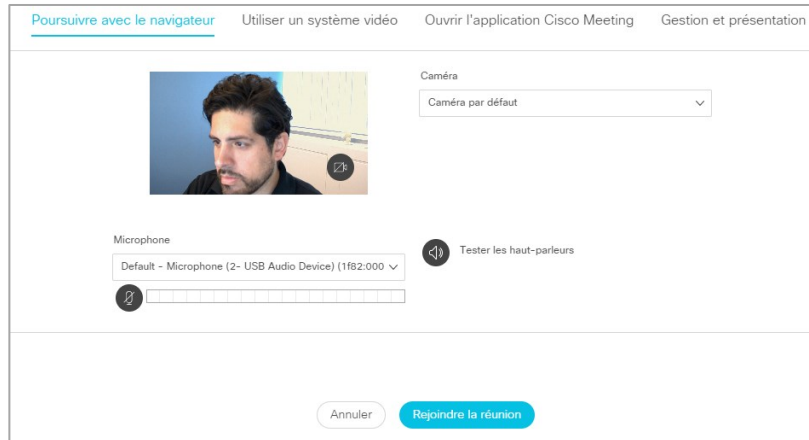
Poursuivre avec le navigateur | Utiliser un système vidéo | Ouvrir l'application Cisco Meeting | Gestion et présentation

Caméra
Caméra par défaut

Microphone
Default - Microphone (2- USB Audio Device) (1f82:000

Tester les haut-parleurs

Annuler
Rejoindre la réunion